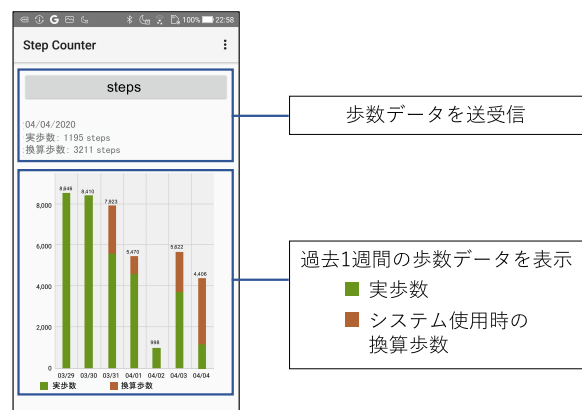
100% 22:58

Step Counter

steps

04/04/2020
実歩数: 1195 steps
換算歩数: 3211 steps

8,646
8,410
7,923
5,470
998
5,622
4,406

8,000
6,000
4,000
2,000
0

03/29 03/30 03/31 04/01 04/02 04/03 04/04

実歩数 換算歩数

歩数データを送受信

過去1週間の歩数データを表示
実歩数
システム使用時の換算歩数